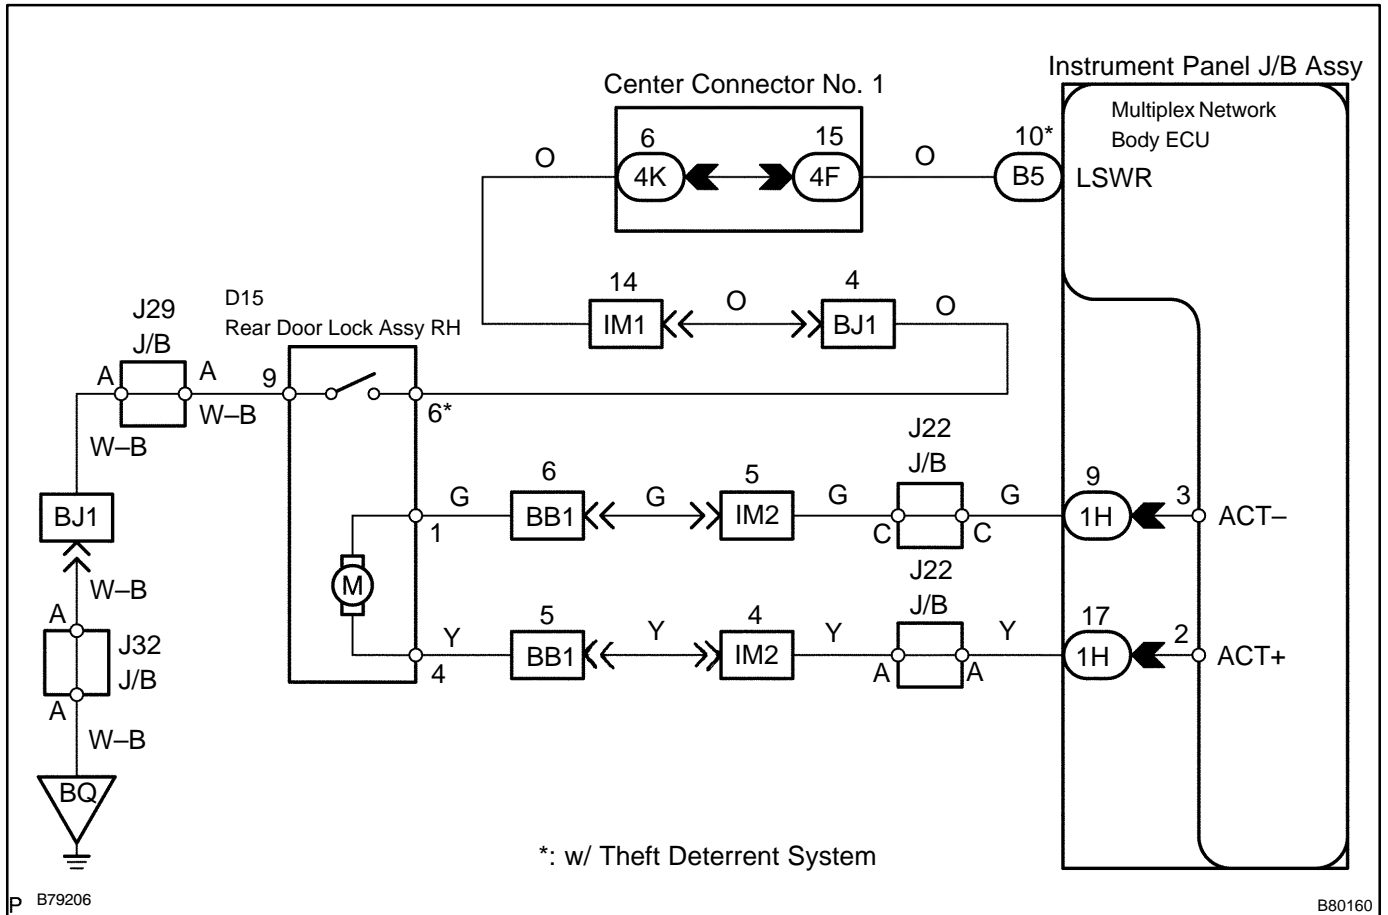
Center Connector No. 1

Instrument Panel J/B Assy

Multiplex Network Body ECU

O
6
4K
15
4F
O
10*
B5
LSWR

14
IM1
O
4
BJ1
O

J29
J/B
A
A
W–B

D15
Rear Door Lock Assy RH
9
6*

W–B

BJ1

W–B

A
J32
J/B
A
W–B

BQ

G
1
6
BB1
G
5
IM2
G
J22
J/B
C
C
G
9
1H
3
ACT–

M

Y
4
5
BB1
Y
4
IM2
Y
J22
J/B
A
A
Y
17
1H
2
ACT+

*: w/ Theft Deterrent System

P B79206

B80160